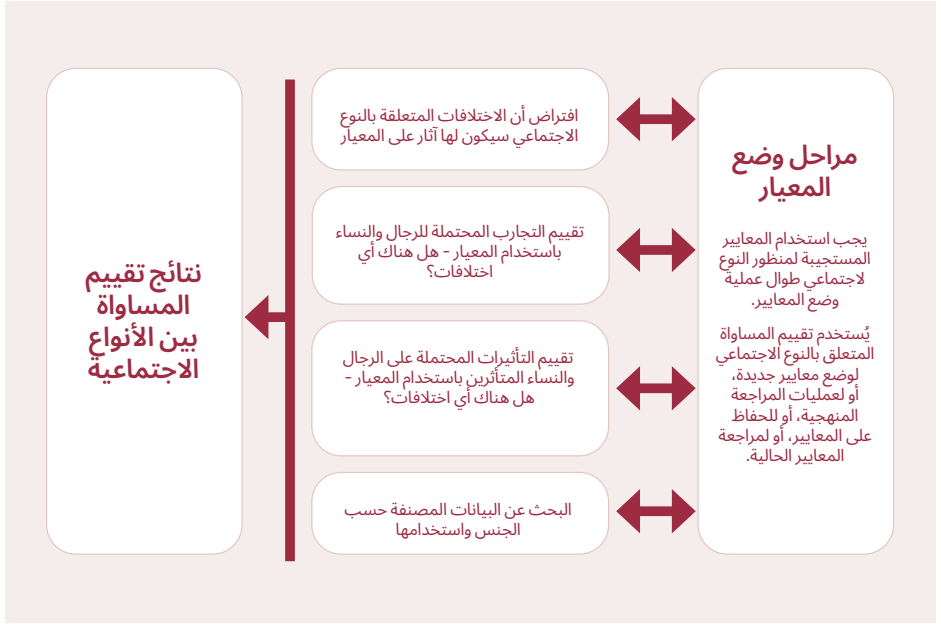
مراحل وضع المعيار

يجب استخدام المعايير المستجيبة لمنظور النوع الاجتماعي طوال عملية وضع المعايير.

يُستخدم تقييم المساواة المتعلق بالنوع الاجتماعي لوضع معايير جديدة، أو لعمليات المراجعة المنهجية، أو للحفاظ على المعايير، أو لمراجعة المعايير الحالية.

افتراض أن الاختلافات المتعلقة بالنوع الاجتماعي سيكون لها آثار على المعيار

تقييم التجارب المحتملة للرجال والنساء باستخدام المعيار - هل هناك أي اختلافات؟

تقييم التأثيرات المحتملة على الرجال والنساء المتأثرين باستخدام المعيار - هل هناك أي اختلافات؟

البحث عن البيانات المصنفة حسب الجنس واستخدامها

نتائج تقييم المساواة بين الأنواع الاجتماعية